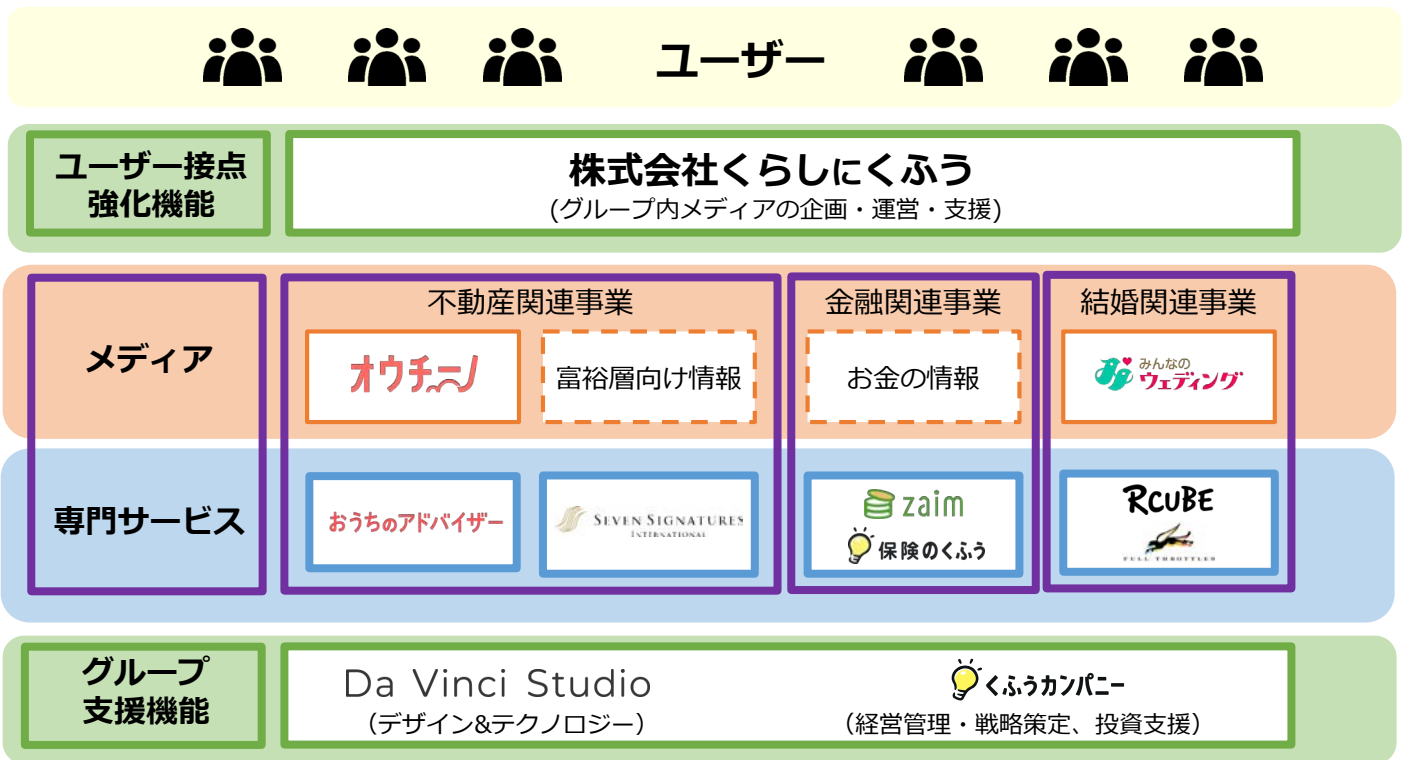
ユーザー

ユーザー接点強化機能

株式会社くらしにくふう
(グループ内メディアの企画・運営・支援)

不動産関連事業

金融関連事業

結婚関連事業

メディア

オウチーノ

富裕層向け情報

お金の情報

みんなのウェディング

専門サービス

おうちのアドバイザー

SEVEN SIGNATURES INTERNATIONAL

zaim

保険のくふう

RCUBE

FULL THROTTLES

グループ支援機能

Da Vinci Studio
(デザイン&テクノロジー)

くふうカンパニー
(経営管理・戦略策定、投資支援)